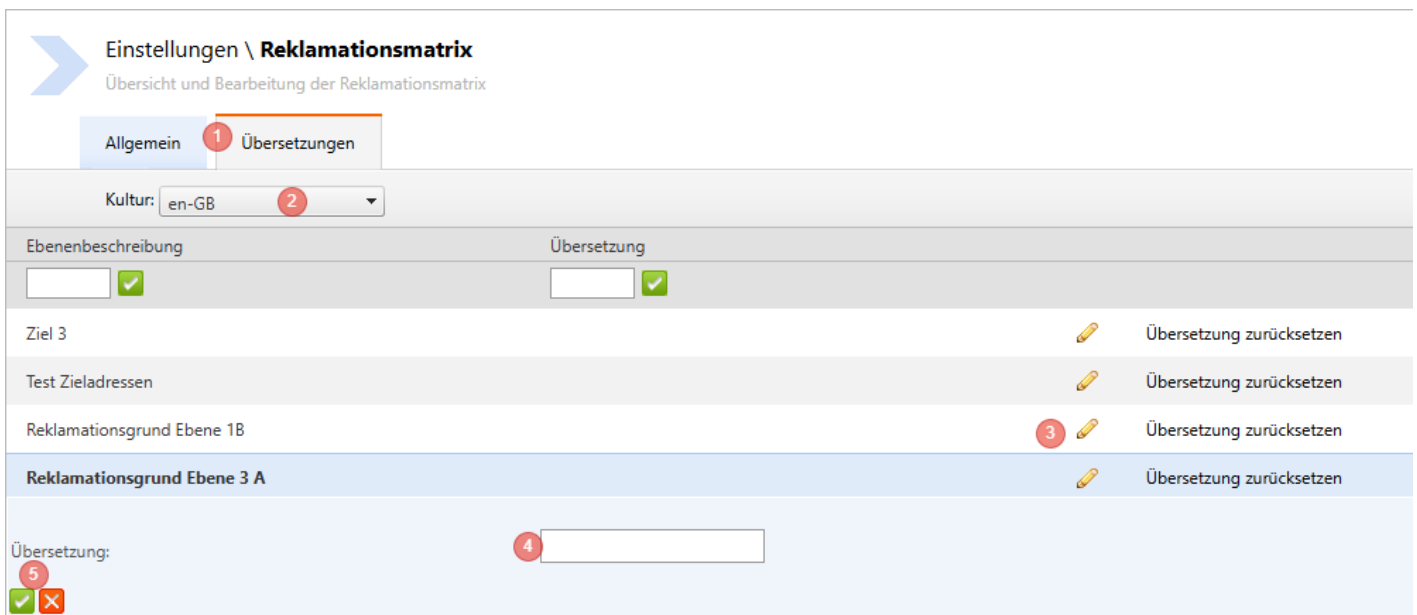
Einstellungen \ **Reklamationsmatrix**

Übersicht und Bearbeitung der Reklamationsmatrix

Allgemein 1 Übersetzungen

Kultur: en-GB 2

| Ebenenbeschreibung | Übersetzung | | |
|---|---|---|---|
| Ziel 3 | | | Übersetzung zurücksetzen |
| Test Zieladressen | | | Übersetzung zurücksetzen |
| Reklamationsgrund Ebene 1B | | 3 | Übersetzung zurücksetzen |
| **Reklamationsgrund Ebene 3 A** | | | Übersetzung zurücksetzen |

Übersetzung: 4

5